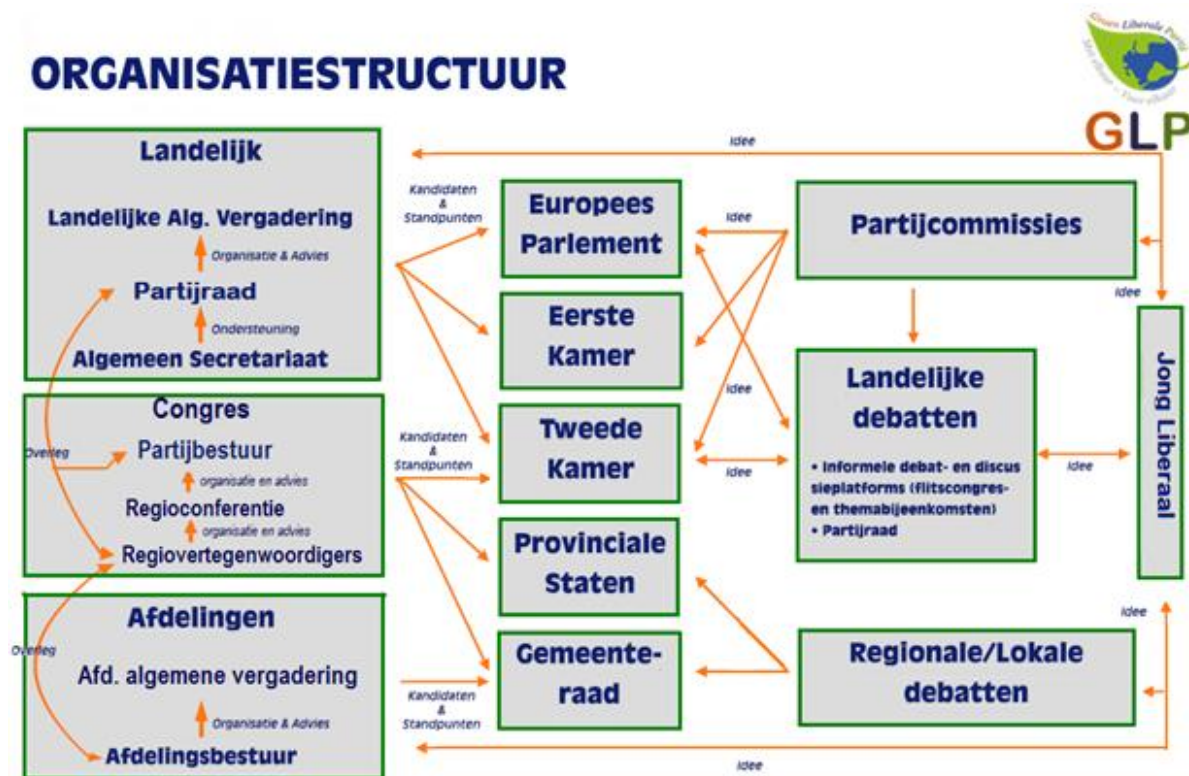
ORGANISATIESTRUCTUUR

Groen Liberale Partij
GLP

Landelijk

Landelijke Alg. Vergadering

Organisatie & Advies

Partijraad

Ondersteuning

Algemeen Secretariaat

Congres

Overleg

Partijbestuur

organisatie en advies

Regioconferentie

organisatie en advies

Regiovertegenwoordigers

Afdelingen

Overleg

Afd. algemene vergadering

Organisatie & Advies

Afdelingsbestuur

Kandidaten & Standpunten

Kandidaten & Standpunten

Kandidaten & Standpunten

Europees Parlement

Eerste Kamer

Tweede Kamer

Provinciale Staten

Gemeenteraad

Idee

Idee

Idee

Idee

Partijcommissies

Landelijke debatten

• Informele debat- en discussieplatforms (flitscongres- en themabijeenkomsten)
• Partijraad

Regionale/Lokale debatten

Idee

Idee

Idee

Idee

Jong Liberaal

Idee